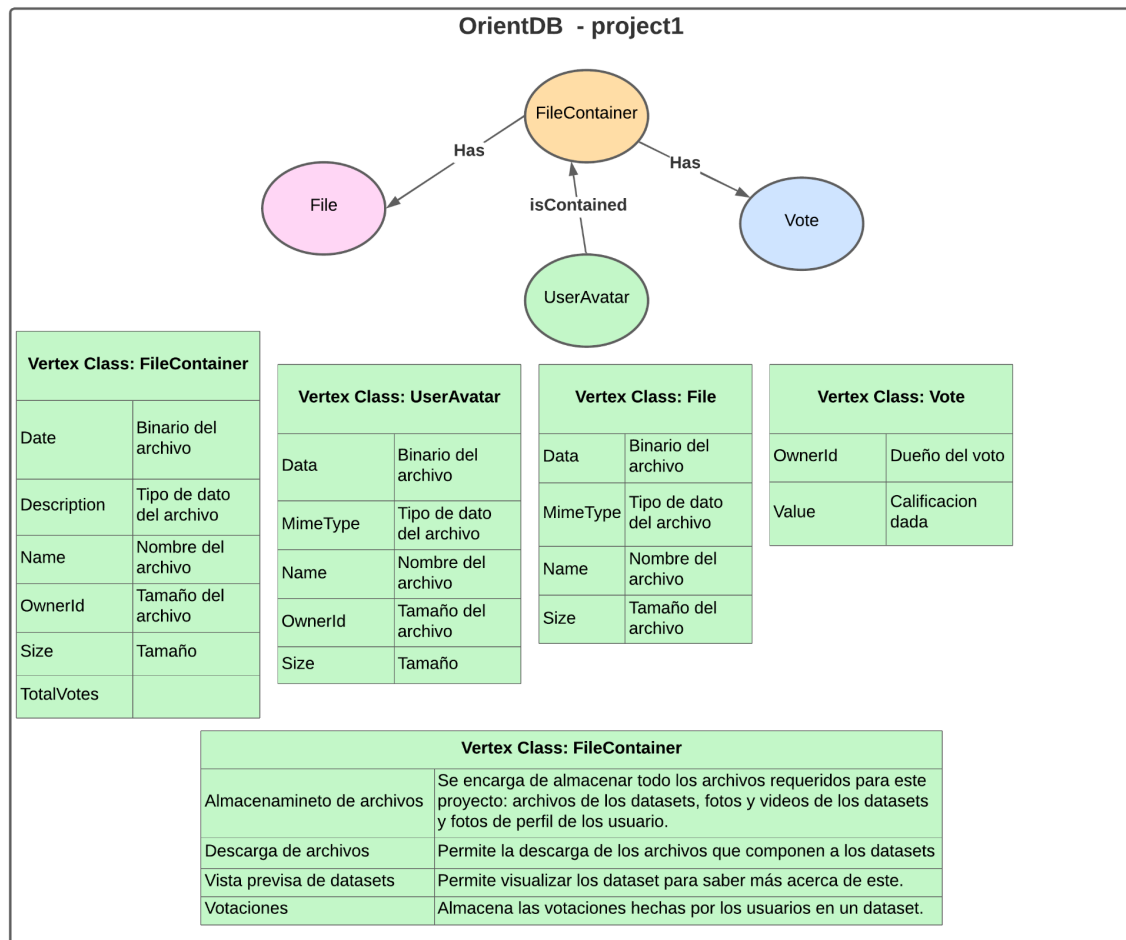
OrientDB - project1

FileContainer

Has

Has

File

isContained

Vote

UserAvatar

| Vertex Class: FileContainer | |
|---|---|
| Date | Binario del archivo |
| Description | Tipo de dato del archivo |
| Name | Nombre del archivo |
| OwnerId | Tamaño del archivo |
| Size | Tamaño |
| TotalVotes | |

| Vertex Class: UserAvatar | |
|---|---|
| Data | Binario del archivo |
| MimeType | Tipo de dato del archivo |
| Name | Nombre del archivo |
| OwnerId | Tamaño del archivo |
| Size | Tamaño |

| Vertex Class: File | |
|---|---|
| Data | Binario del archivo |
| MimeType | Tipo de dato del archivo |
| Name | Nombre del archivo |
| Size | Tamaño del archivo |

| Vertex Class: Vote | |
|---|---|
| OwnerId | Dueño del voto |
| Value | Calificacion dada |

| Vertex Class: FileContainer | |
|---|---|
| Almacenamineto de archivos | Se encarga de almacenar todo los archivos requeridos para este proyecto: archivos de los datasets, fotos y videos de los datasets y fotos de perfil de los usuario. |
| Descarga de archivos | Permite la descarga de los archivos que componen a los datasets |
| Vista previsa de datasets | Permite visualizar los dataset para saber más acerca de este. |
| Votaciones | Almacena las votaciones hechas por los usuarios en un dataset. |